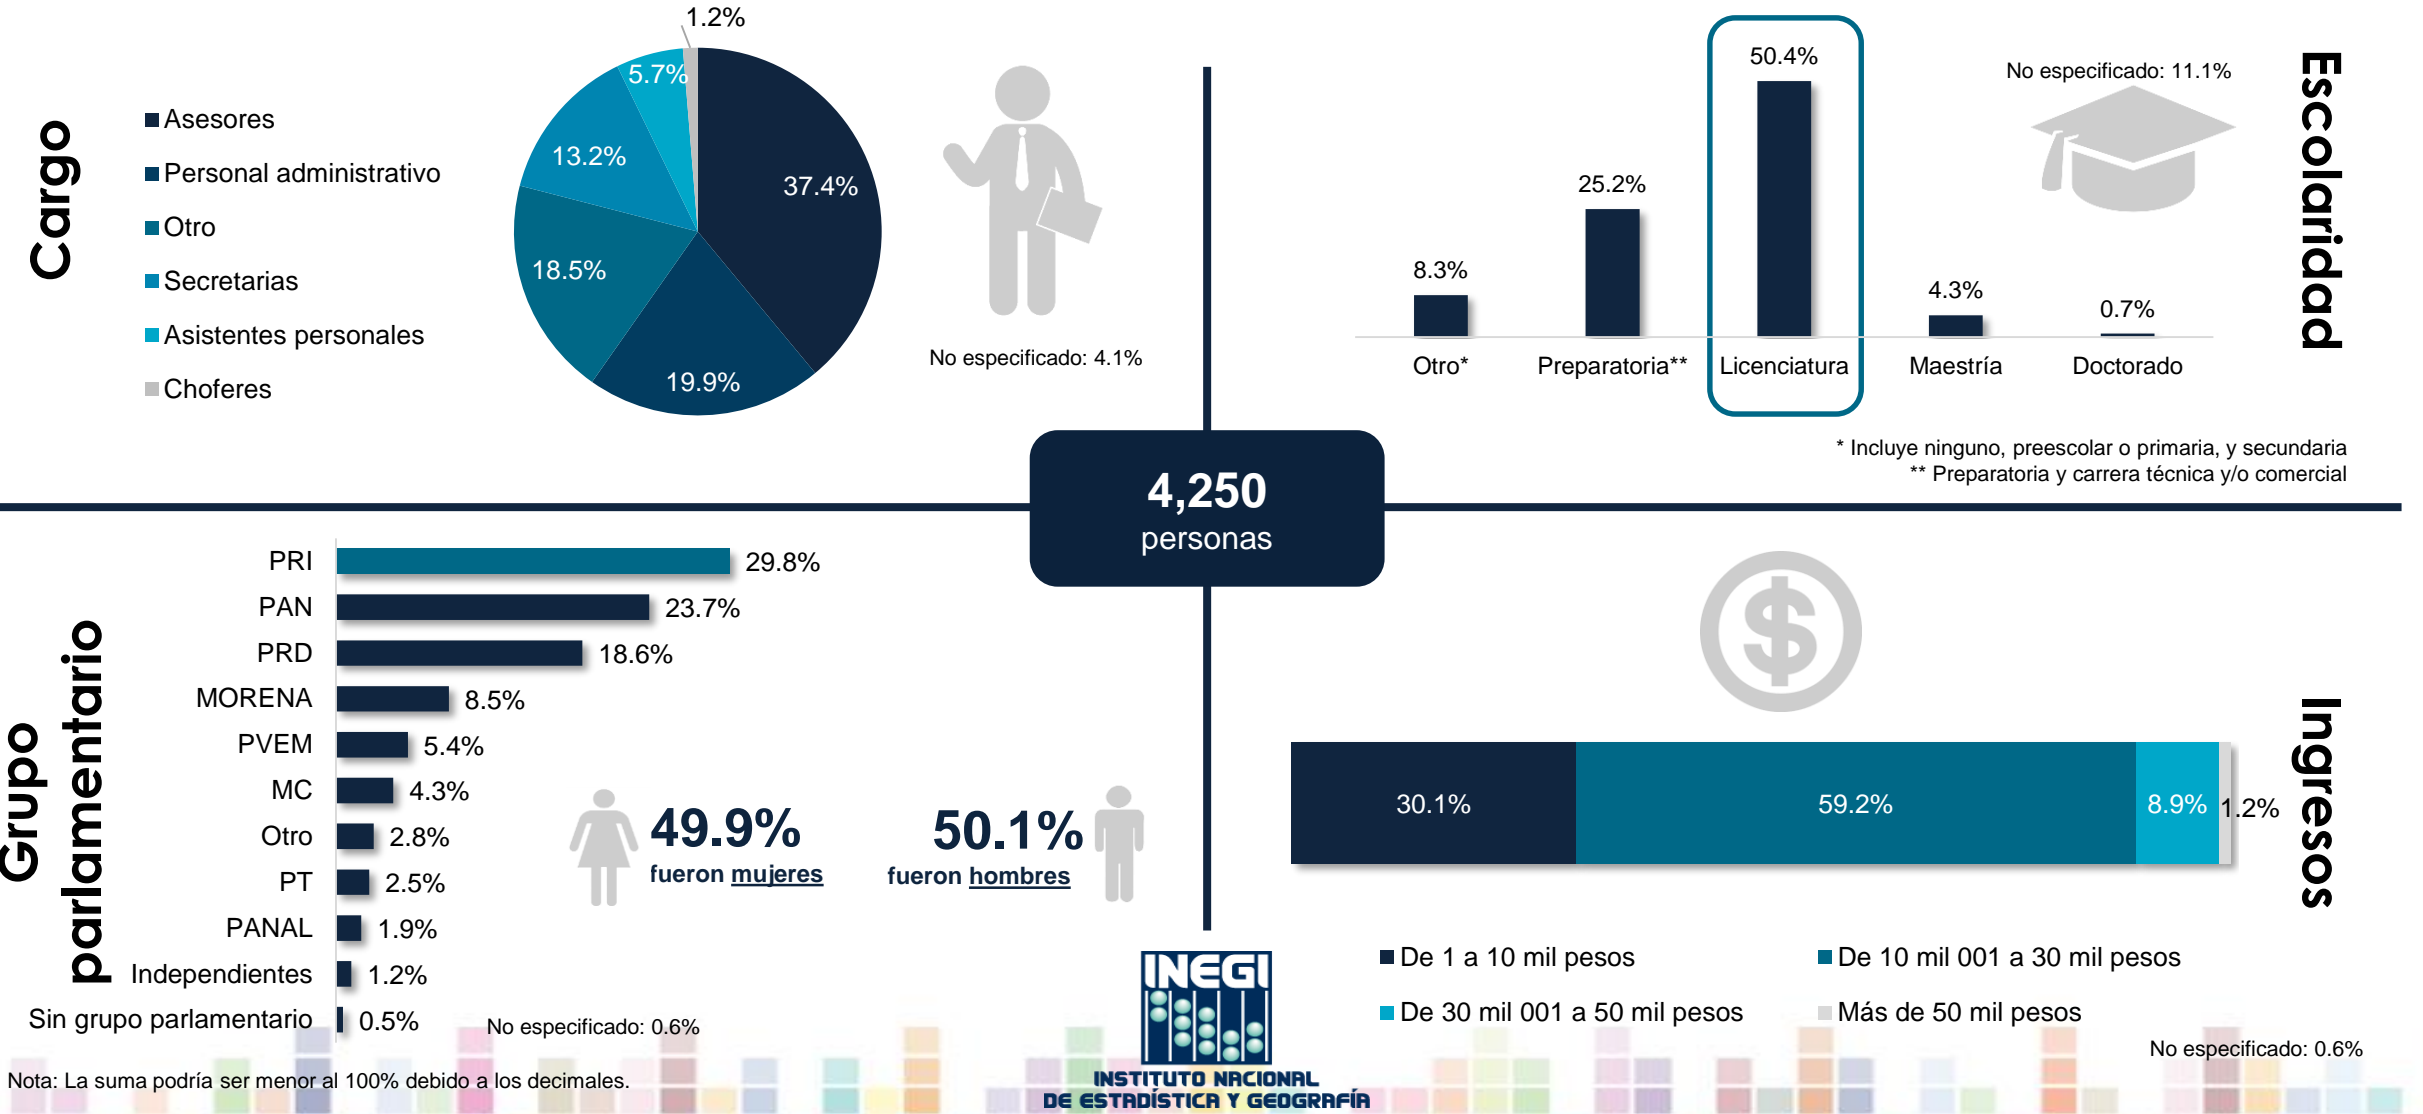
Cargo

Asesores
Personal administrativo
Otro
Secretarias
Asistentes personales
Choferes

1.2%
5.7%
13.2%
37.4%
18.5%
19.9%

No especificado: 4.1%

50.4%
No especificado: 11.1%
25.2%
8.3%
4.3%
0.7%

| Otro* | Preparatoria** | Licenciatura | Maestría | Doctorado |
|---|---|---|---|---|

Escolaridad

* Incluye ninguno, preescolar o primaria, y secundaria
** Preparatoria y carrera técnica y/o comercial

4,250
personas

Grupo parlamentario

| PRI | 29.8% |
|---|---|
| PAN | 23.7% |
| PRD | 18.6% |
| MORENA | 8.5% |
| PVEM | 5.4% |
| MC | 4.3% |
| Otro | 2.8% |
| PT | 2.5% |
| PANAL | 1.9% |
| Independientes | 1.2% |
| Sin grupo parlamentario | 0.5% |

49.9%
fueron mujeres

50.1%
fueron hombres

No especificado: 0.6%

Ingresos

30.1%
59.2%
8.9%
1.2%

De 1 a 10 mil pesos
De 10 mil 001 a 30 mil pesos
De 30 mil 001 a 50 mil pesos
Más de 50 mil pesos

No especificado: 0.6%

INEGI
INSTITUTO NACIONAL
DE ESTADÍSTICA Y GEOGRAFÍA

Nota: La suma podría ser menor al 100% debido a los decimales.